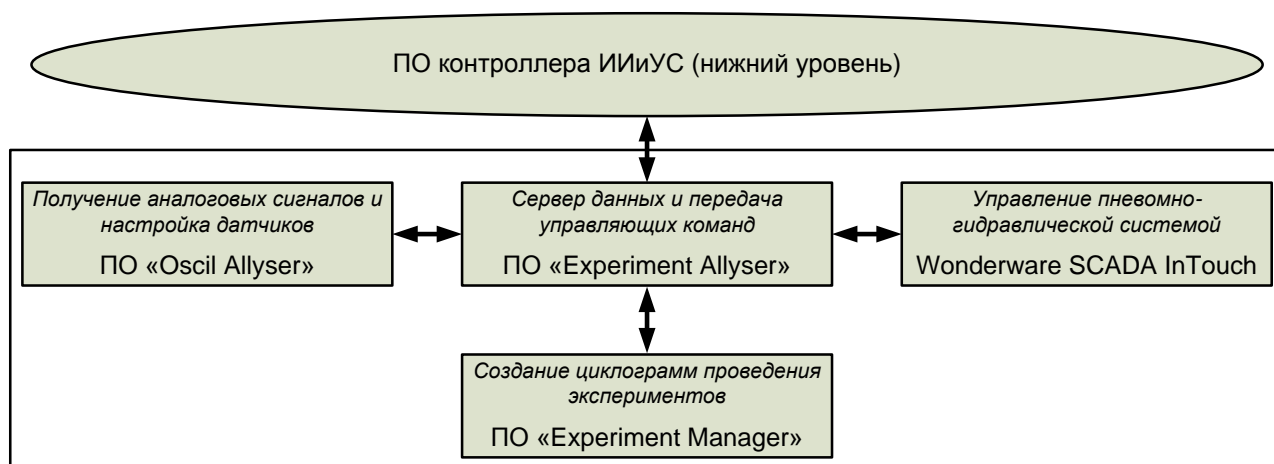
ПО контроллера ИИиУС (нижний уровень)

Получение аналоговых сигналов и настройка датчиков

ПО «Oscil Allyser»

Сервер данных и передача управляющих команд

ПО «Experiment Allyser»

Управление пневомно-гидравлической системой

Wonderware SCADA InTouch

Создание циклограмм проведения экспериментов

ПО «Experiment Manager»